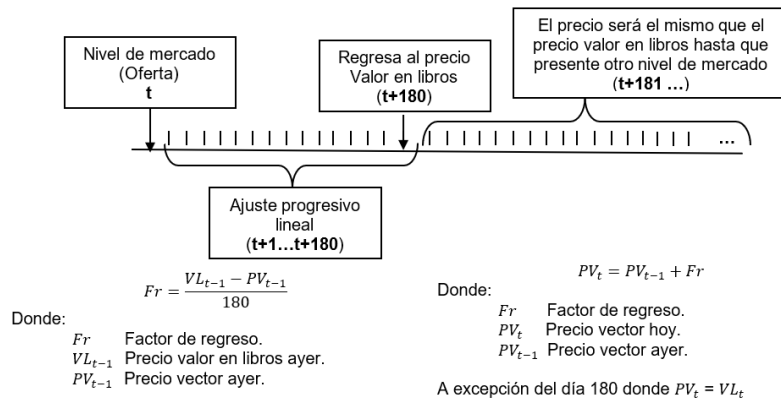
Nivel de mercado (Oferta) t

Regresa al precio Valor en libros (t+180)

El precio será el mismo que el precio valor en libros hasta que presente otro nivel de mercado (t+181 …)

…

Ajuste progresivo lineal (t+1…t+180)

$Fr = \frac{VL_{t-1} - PV_{t-1}}{180}$

Donde:
$Fr$ Factor de regreso.
$VL_{t-1}$ Precio valor en libros ayer.
$PV_{t-1}$ Precio vector ayer.

$PV_t = PV_{t-1} + Fr$

Donde:
$Fr$ Factor de regreso.
$PV_t$ Precio vector hoy.
$PV_{t-1}$ Precio vector ayer.

A excepción del día 180 donde $PV_t = VL_t$